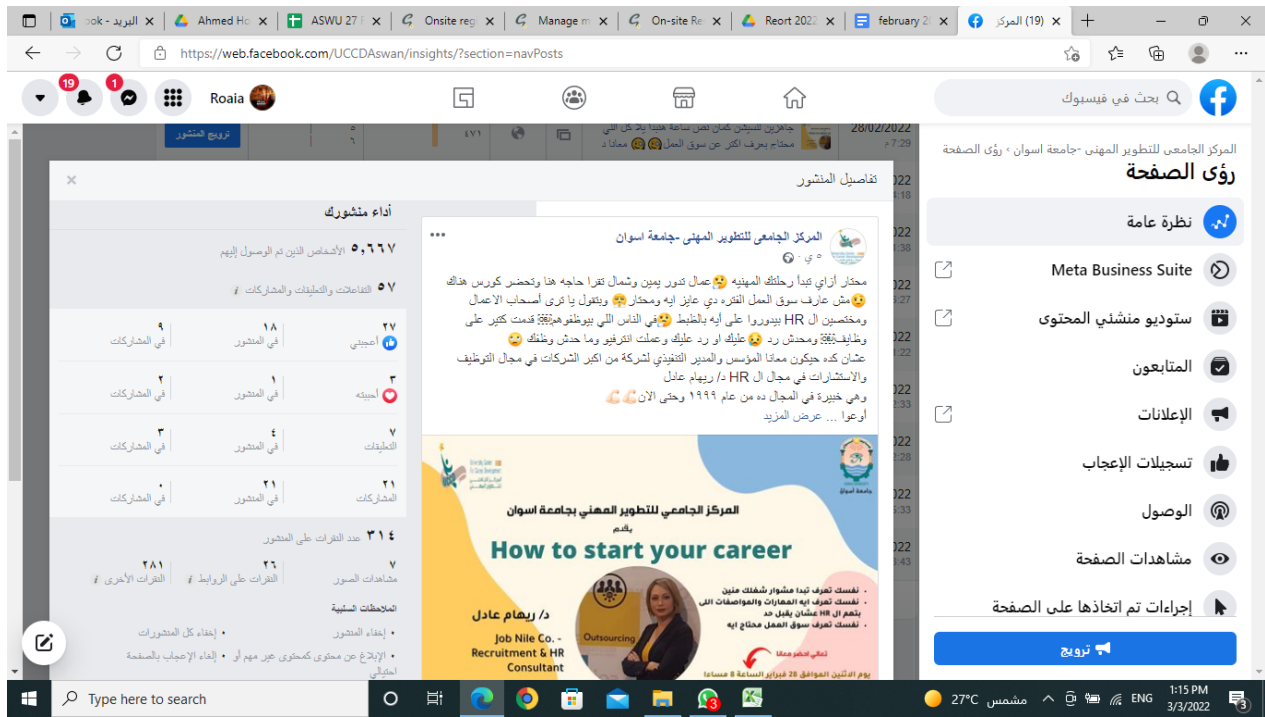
ook - البريد | Ahmed Ho | ASWU 27 | Onsite reg | Manage m | On-site Re | Reort 2022 | february 2 | (19) المركز

https://web.facebook.com/UCCDAswan/insights/?section=navPosts

19 1 Roaia

بحث في فيسبوك

المركز الجامعي للتطوير المهني -جامعة اسوان › رؤى الصفحة
رؤى الصفحة

نظرة عامة
Meta Business Suite
ستوديو منشئي المحتوى
المتابعون
الإعلانات
تسجيلات الإعجاب
الوصول
مشاهدات الصفحة
إجراءات تم اتخاذها على الصفحة

ترويج

28/02/2022 7:29
ترويج المنشور

تفاصيل المنشور

المركز الجامعي للتطوير المهني -جامعة اسوان
٥ ي

محتار ازاي تبدأ رحلتك المهنيه 🤔عمال تدور يمين وشمال تقرا حاجه هنا وتحضر كورس هناك 😟مش عارف سوق العمل الفتره دي عايز ايه ومحتار😤 وبتقول يا ترى أصحاب الاعمال ومختصين ال HR بيدوروا على أيه بالظبط🤔في الناس اللي بيوظفوهم؟ قدمت كتير على وظايف ومحدش رد 😢 عليك او رد عليك وعملت انترفيو وما حدش وظفك 😥
عشان كده حيكون معانا المؤسس والمدير التنفيذي لشركة من اكبر الشركات في مجال التوظيف والاستشارات في مجال ال HR د/ ريهام عادل
وهي خبيرة في المجال ده من عام ١٩٩٩ وحتى الان💪💪
أوعوا ... عرض المزيد

المركز الجامعي للتطوير المهني بجامعة اسوان
يقدم
How to start your career
د/ ريهام عادل
Job Nile Co. - Recruitment & HR Consultant
Outsourcing
نفسك تعرف تبدا مشوار شغلك منين
نفسك تعرف ايه المهارات والمواصفات اللى بتهم ال HR عشان يقبل حد
نفسك تعرف سوق العمل محتاج ايه
تعالى احضر معانا
يوم الاثنين الموافق 28 فبراير الساعة 8 مساءا

أداء منشورك
٥،٦٦٧ الأشخاص الذين تم الوصول إليهم
٥٧ التفاعلات والتعليقات والمشاركات

| ٢٧ أعجبني | ١٨ في المنشور | ٩ في المشاركات |
|---|---|---|
| ٣ أحببته | ١ في المنشور | ٢ في المشاركات |
| ٧ التعليقات | ٤ في المنشور | ٣ في المشاركات |
| ٢١ المشاركات | ٢١ في المنشور | ٠ في المشاركات |

٣١٤ عدد النقرات على المنشور

| ٧ مشاهدات الصور | ٢٦ النقرات على الروابط | ٢٨١ النقرات الأخرى |
|---|---|---|

الملاحظات السلبية
إخفاء المنشور
إخفاء كل المنشورات
الإبلاغ عن محتوى كمحتوى غير مهم أو احتيالي
إلغاء الإعجاب بالصفحة

Type here to search
مشمس 27°C ENG 1:15 PM 3/3/2022